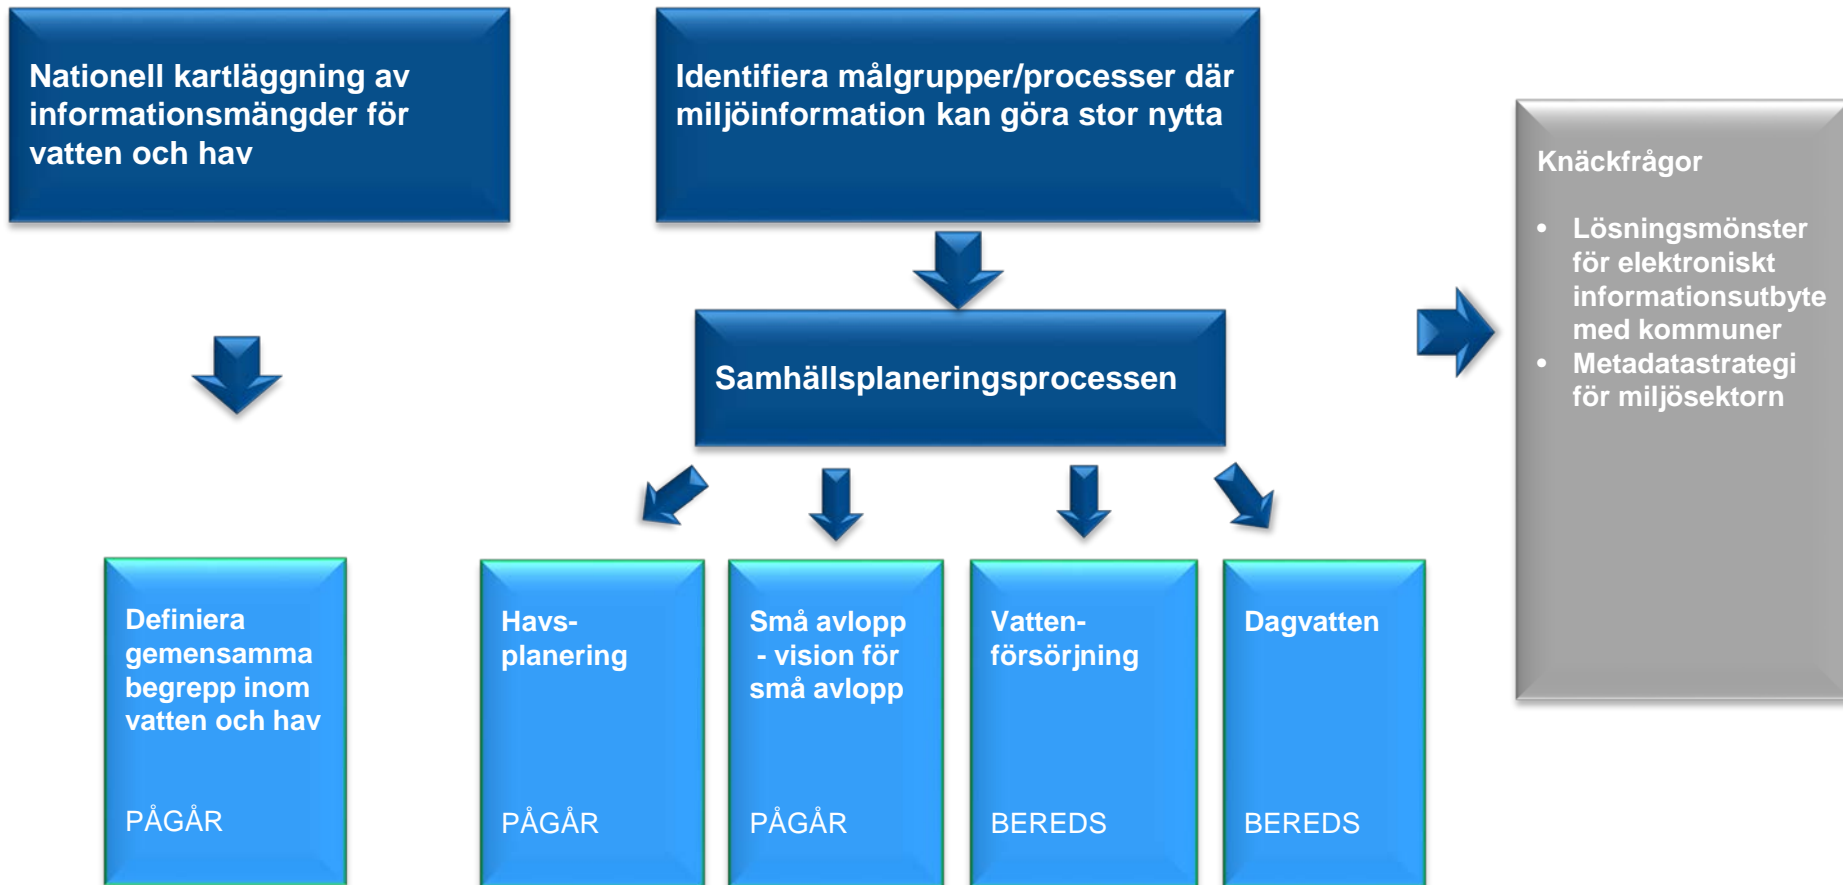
Nationell kartläggning av informationsmängder för vatten och hav

Identifiera målgrupper/processer där miljöinformation kan göra stor nytta

Knäckfrågor

- Lösningsmönster för elektroniskt informationsutbyte med kommuner
- Metadatastrategi för miljösektorn

Samhällsplaneringsprocessen

Definiera gemensamma begrepp inom vatten och hav

PÅGÅR

Havsplanering

PÅGÅR

Små avlopp - vision för små avlopp

PÅGÅR

Vattenförsörjning

BEREDS

Dagvatten

BEREDS